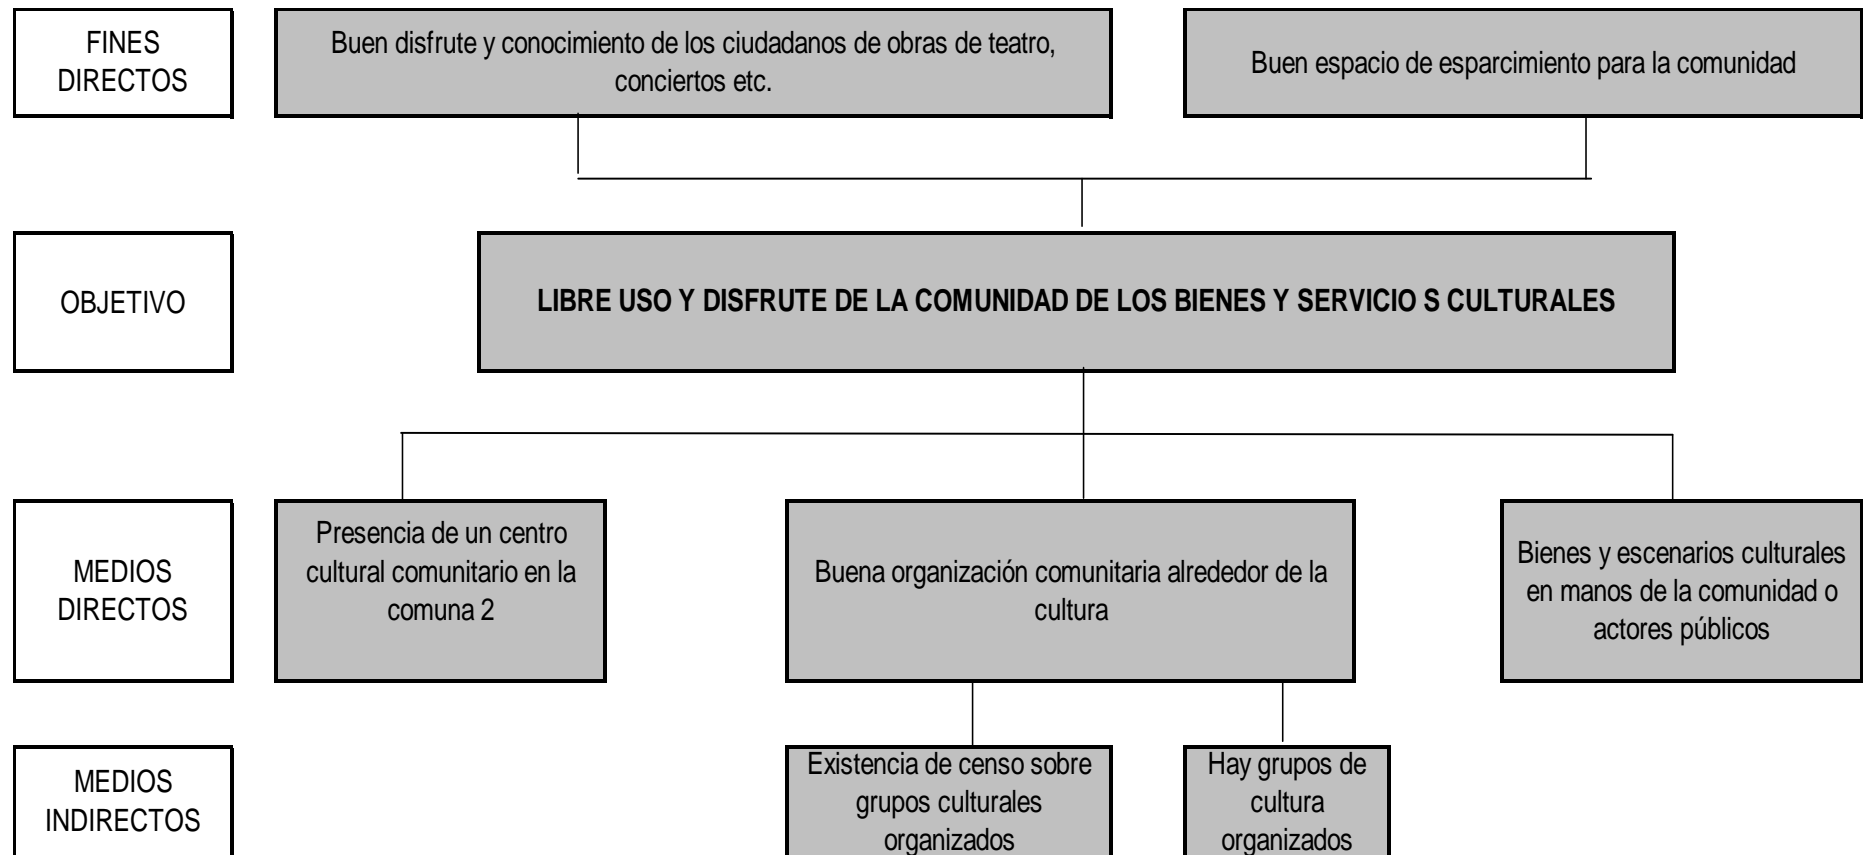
FINES DIRECTOS

Buen disfrute y conocimiento de los ciudadanos de obras de teatro, conciertos etc.

Buen espacio de esparcimiento para la comunidad

OBJETIVO

LIBRE USO Y DISFRUTE DE LA COMUNIDAD DE LOS BIENES Y SERVICIO S CULTURALES

MEDIOS DIRECTOS

Presencia de un centro cultural comunitario en la comuna 2

Buena organización comunitaria alrededor de la cultura

Bienes y escenarios culturales en manos de la comunidad o actores públicos

MEDIOS INDIRECTOS

Existencia de censo sobre grupos culturales organizados

Hay grupos de cultura organizados